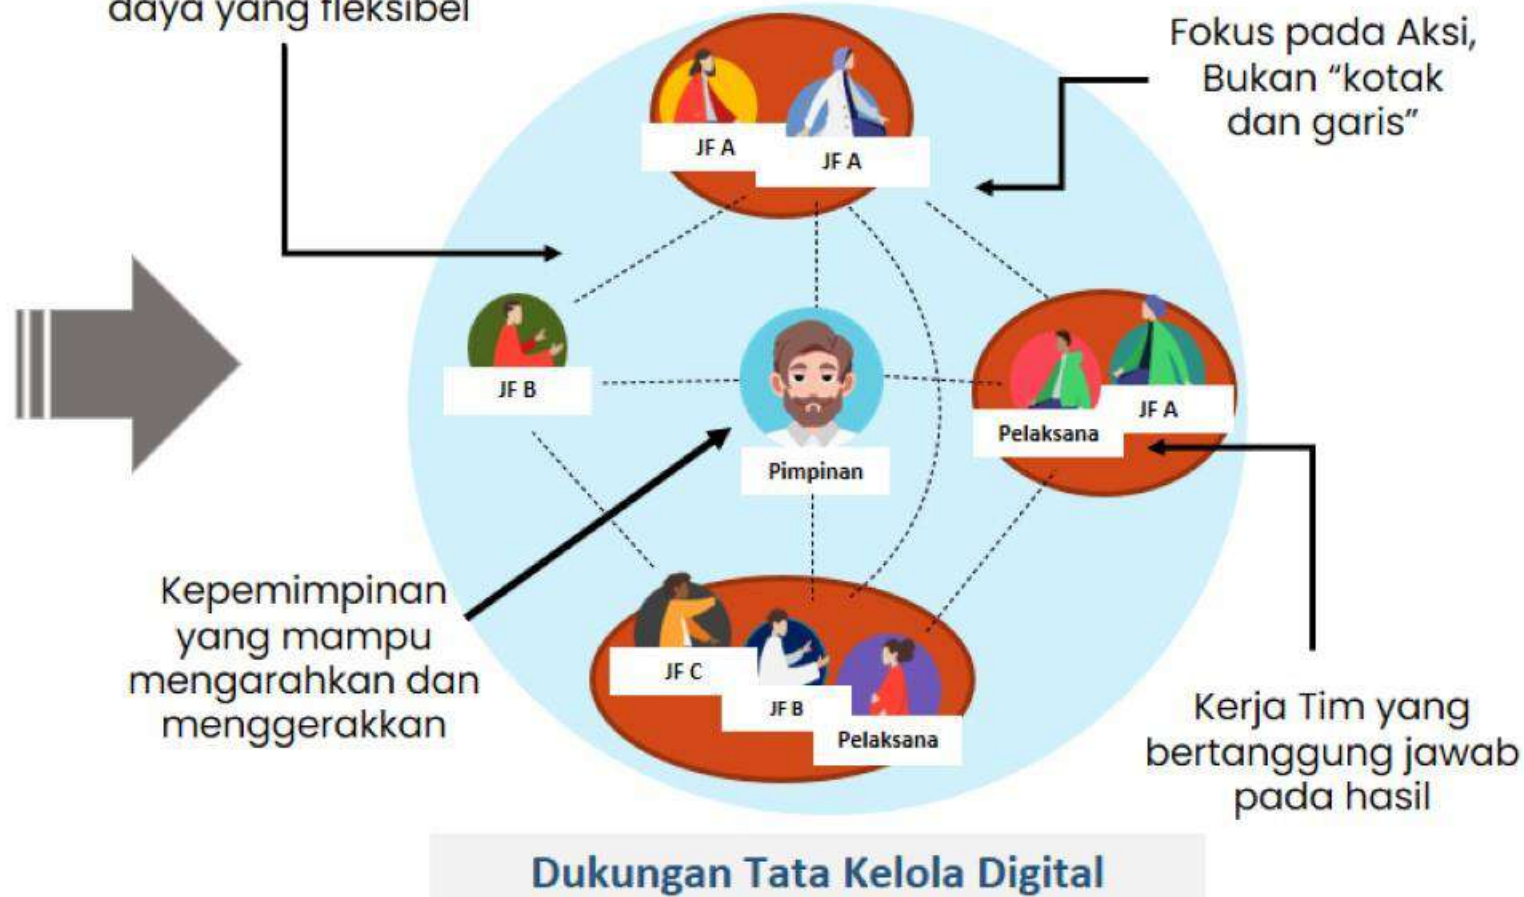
daya yang fleksibel

Fokus pada Aksi, Bukan "kotak dan garis"

JF A

JF A

JF B

Pimpinan

Pelaksana

JF A

Kepemimpinan yang mampu mengarahkan dan menggerakkan

JF C

JF B

Pelaksana

Kerja Tim yang bertanggung jawab pada hasil

Dukungan Tata Kelola Digital